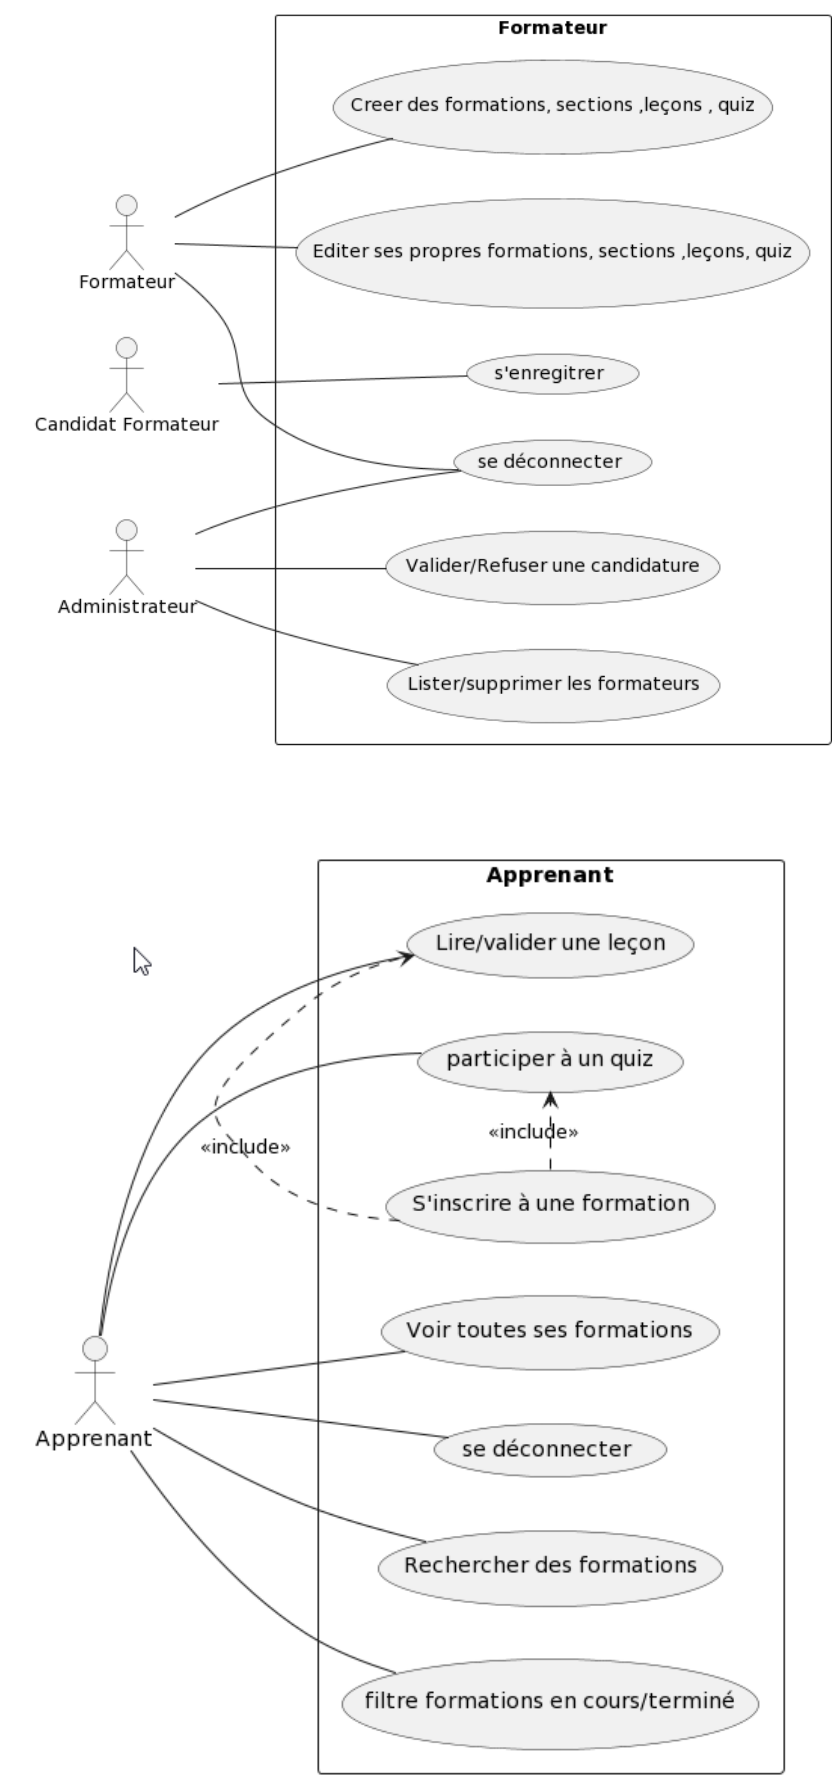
Formateur

Creer des formations, sections ,leçons , quiz

Editer ses propres formations, sections ,leçons, quiz

s'enregitrer

se déconnecter

Valider/Refuser une candidature

Lister/supprimer les formateurs

Formateur

Candidat Formateur

Administrateur

Apprenant

Lire/valider une leçon

participer à un quiz

«include»

«include»

S'inscrire à une formation

Voir toutes ses formations

se déconnecter

Rechercher des formations

filtre formations en cours/terminé

Apprenant